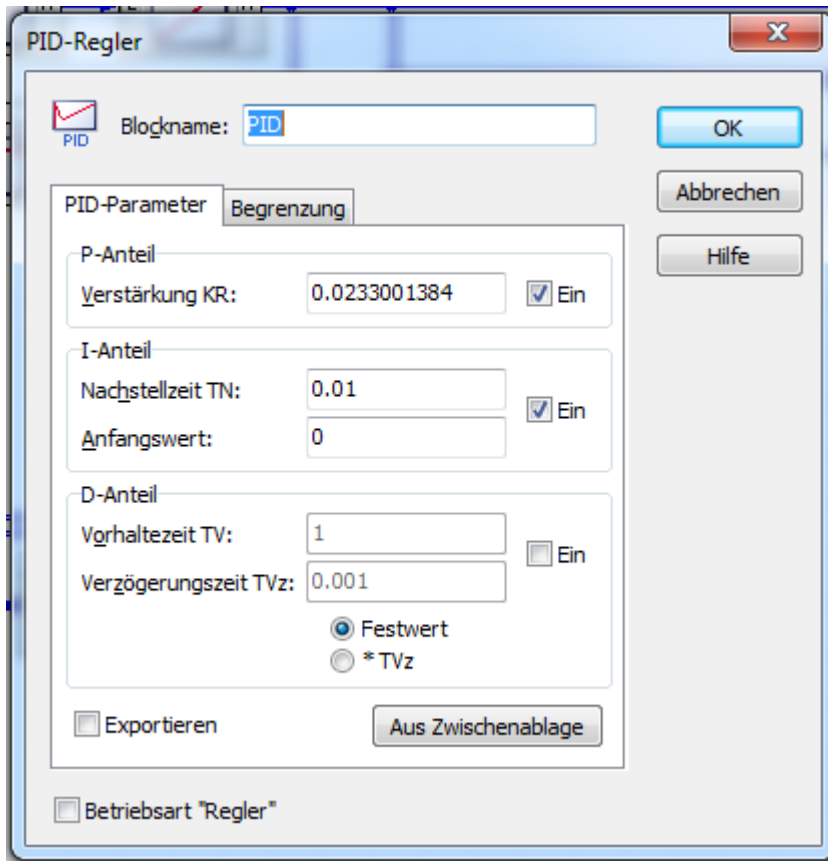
PID-Regler

PID

Blockname: PID

OK

Abbrechen

Hilfe

PID-Parameter Begrenzung

P-Anteil

Verstärkung KR: 0.0233001384 Ein

I-Anteil

Nachstellzeit TN: 0.01

Anfangswert: 0

Ein

D-Anteil

Vorhaltezeit TV: 1

Verzögerungszeit TVz: 0.001

Ein

Festwert

* TVz

Exportieren

Aus Zwischenablage

Betriebsart "Regler"